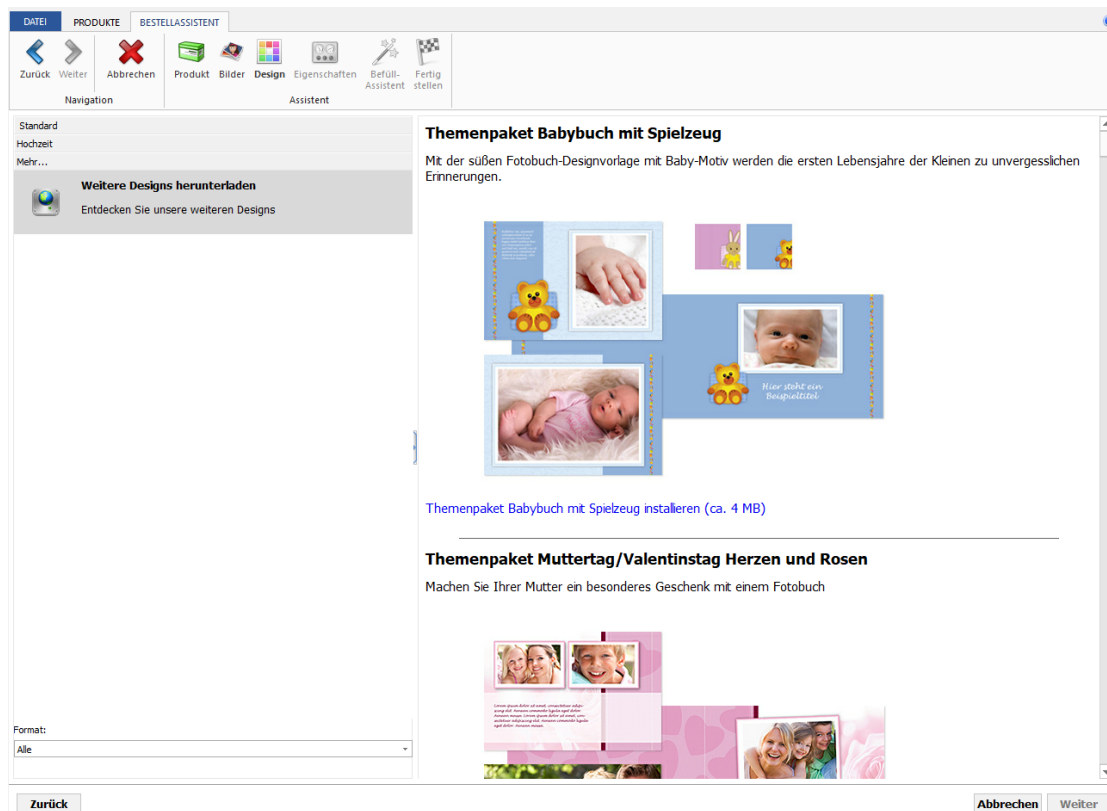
DATEI PRODUKTE BESTELLASSISTENT

Zurück Weiter Abbrechen
Navigation

Produkt Bilder Design Eigenschaften Befüll-Assistent Fertig stellen
Assistent

Standard
Hochzeit
Mehr...

Weitere Designs herunterladen
Entdecken Sie unsere weiteren Designs

Format:
Alle

Themenpaket Babybuch mit Spielzeug

Mit der süßen Fotobuch-Designvorlage mit Baby-Motiv werden die ersten Lebensjahre der Kleinen zu unvergesslichen Erinnerungen.

Hier steht ein Beispieltitel

Themenpaket Babybuch mit Spielzeug installieren (ca. 4 MB)

Themenpaket Muttertag/Valentinstag Herzen und Rosen

Machen Sie Ihrer Mutter ein besonderes Geschenk mit einem Fotobuch

Zurück Abbrechen Weiter